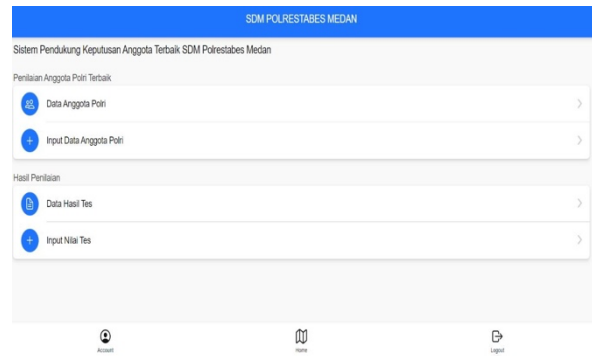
SDM POLRESTABES MEDAN

Sistem Pendukung Keputusan Anggota Terbaik SDM Polrestabes Medan

Penilaian Anggota Polri Terbaik

Data Anggota Polri

Input Data Anggota Polri

Hasil Penilaian

Data Hasil Tes

Input Nilai Tes

Account

Home

Logout